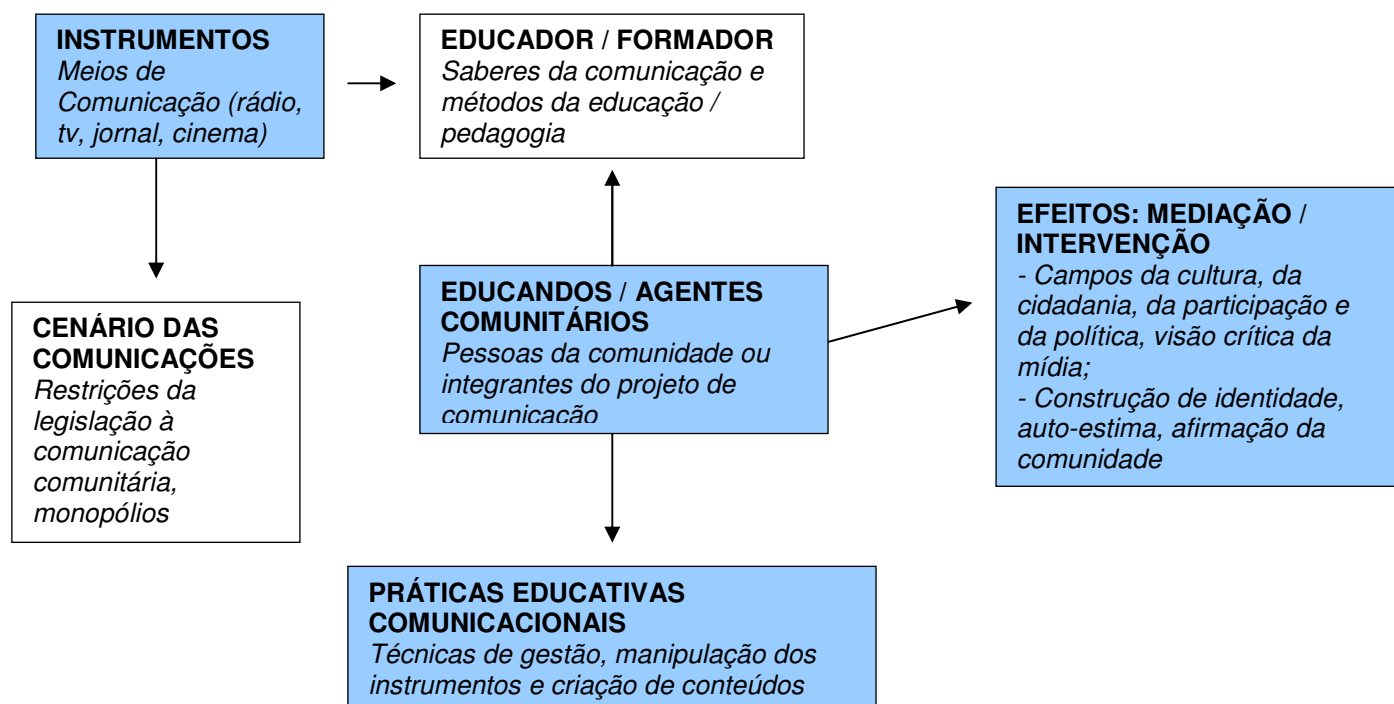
**INSTRUMENTOS**
*Meios de Comunicação (rádio, tv, jornal, cinema)*

**EDUCADOR / FORMADOR**
*Saberes da comunicação e métodos da educação / pedagogia*

**EFEITOS: MEDIAÇÃO / INTERVENÇÃO**
*- Campos da cultura, da cidadania, da participação e da política, visão crítica da mídia;*
*- Construção de identidade, auto-estima, afirmação da comunidade*

**CENÁRIO DAS COMUNICAÇÕES**
*Restrições da legislação à comunicação comunitária, monopólios*

**EDUCANDOS / AGENTES COMUNITÁRIOS**
*Pessoas da comunidade ou integrantes do projeto de comunicação*

**PRÁTICAS EDUCATIVAS COMUNICACIONAIS**
*Técnicas de gestão, manipulação dos instrumentos e criação de conteúdos*